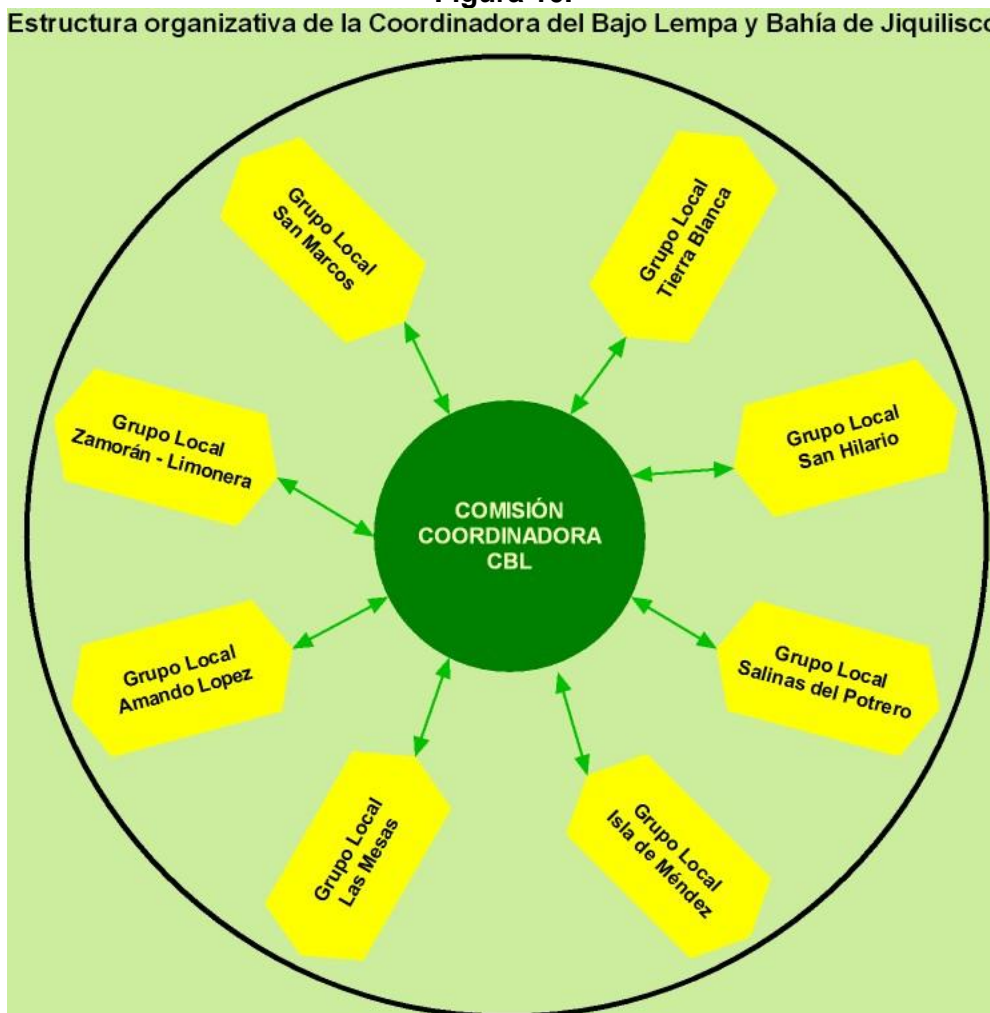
Figura 10.
Estructura organizativa de la Coordinadora del Bajo Lempa y Bahía de Jiquilisco

Grupo Local
San Marcos

Grupo Local
Tierra Blanca

Grupo Local
Zamorán - Limonera

Grupo Local
San Hilario

COMISIÓN
COORDINADORA
CBL

Grupo Local
Amando Lopez

Grupo Local
Salinas del Potrero

Grupo Local
Las Mesas

Grupo Local
Isla de Méndez